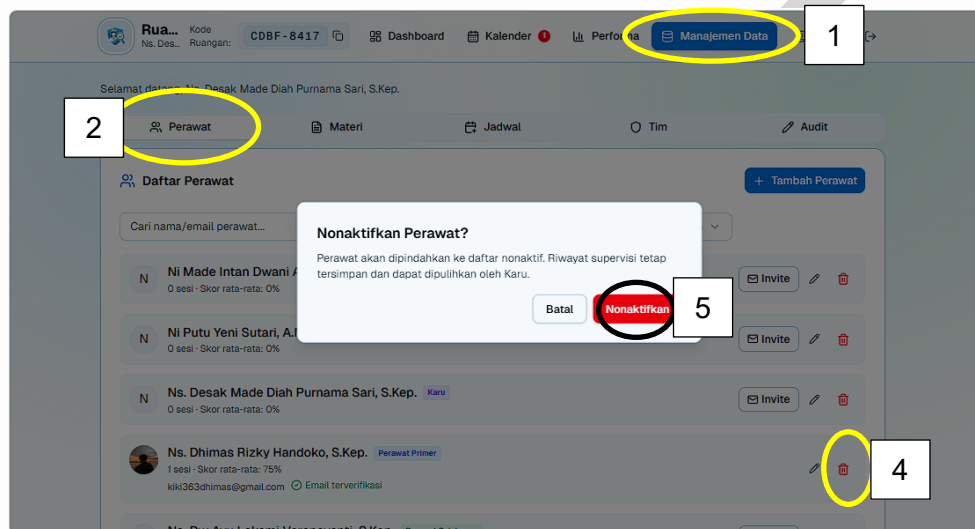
Rua... Ns. Des... Kode Ruangan: CDBF-8417 Dashboard Kalender Performa Manajemen Data

1

Selamat datang, Ns. Desak Made Diah Purnama Sari, S.Kep.

2

Perawat Materi Jadwal Tim Audit

Daftar Perawat

+ Tambah Perawat

Cari nama/email perawat...

Nonaktifkan Perawat?

Perawat akan dipindahkan ke daftar nonaktif. Riwayat supervisi tetap tersimpan dan dapat dipulihkan oleh Karu.

Batal Nonaktifkan

5

N Ni Made Intan Dwani A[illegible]
0 sesi · Skor rata-rata: 0%
Invite

N Ni Putu Yeni Sutari, A.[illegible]
0 sesi · Skor rata-rata: 0%
Invite

N Ns. Desak Made Diah Purnama Sari, S.Kep. Karu
0 sesi · Skor rata-rata: 0%
Invite

Ns. Dhimas Rizky Handoko, S.Kep. Perawat Primer
1 sesi · Skor rata-rata: 75%
kiki363dhimas@gmail.com Email terverifikasi

4

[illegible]